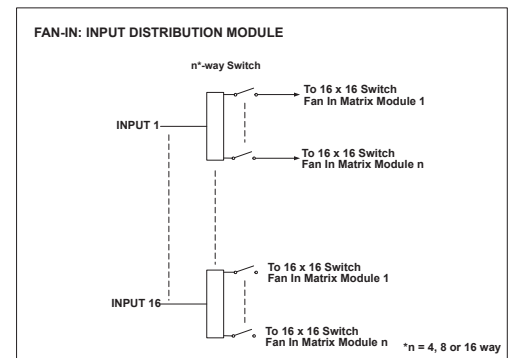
FAN-IN: INPUT DISTRIBUTION MODULE

n*-way Switch

To 16 x 16 Switch
Fan In Matrix Module 1

INPUT 1

To 16 x 16 Switch
Fan In Matrix Module n

To 16 x 16 Switch
Fan In Matrix Module 1

INPUT 16

To 16 x 16 Switch
Fan In Matrix Module n

*n = 4, 8 or 16 way